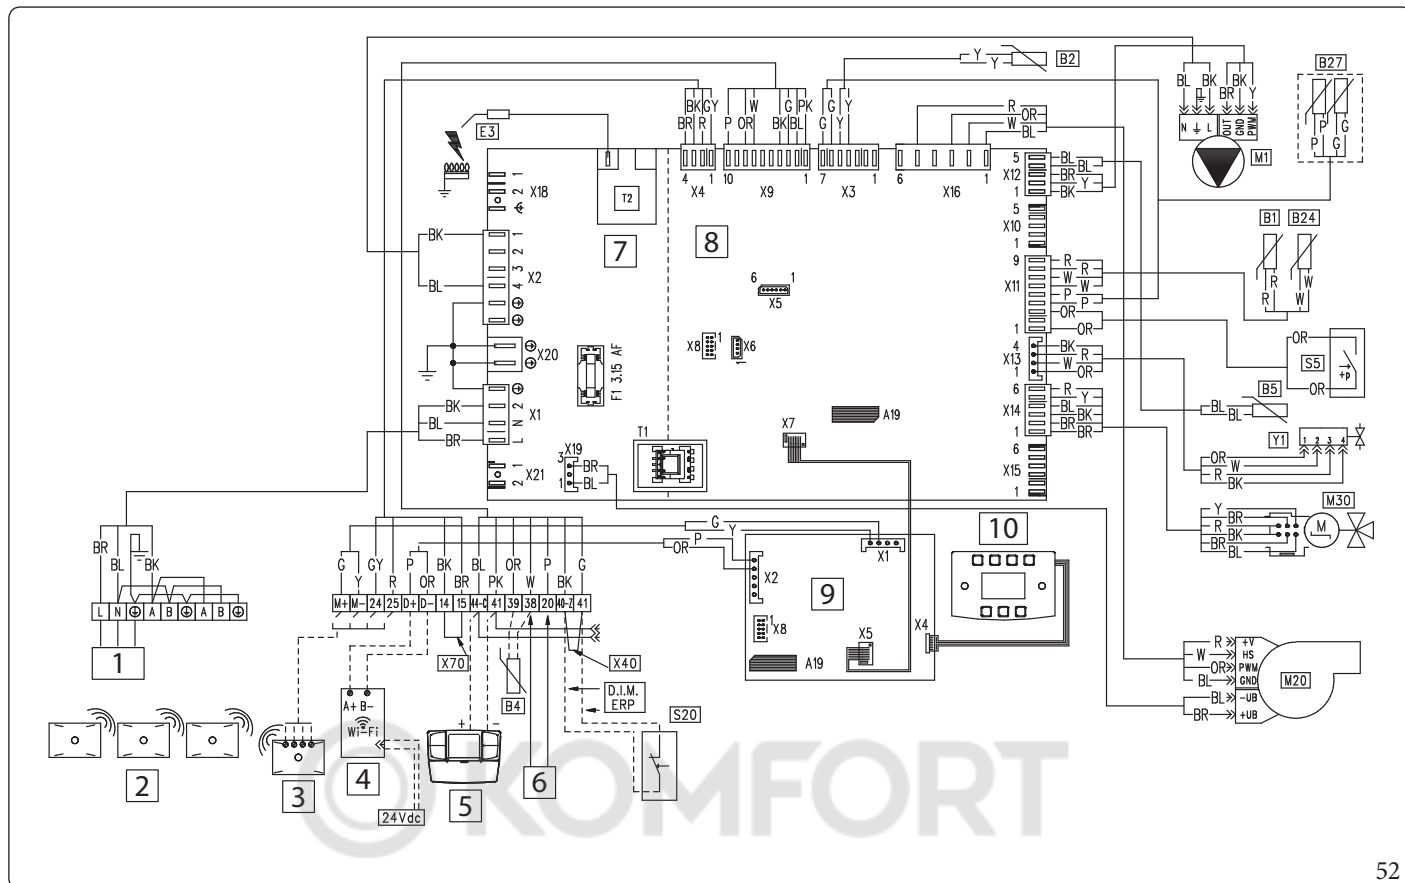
Y
Y
B2
BL BK
BR BK Y
N ⏚ L
OUT GND PWM
M1
B27
P G
P G
E3
BK GY
BR R
W G PK
P OR BK BL
G Y
G Y
R
OR
W
BL
4 1
X4
10 1
X9
7 1
X3
6 1
X16
T2
1
2
X18
5
X12
1
BL
BR
BK
BL
Y
5
X10
1
B1 B24
R
R W
W
7
8
BK
BL
1
2
3
4
X2
9
X11
1
R
W
W
P
P
OR
OR
R
W
6 1
X5
X8 1
X6
X20
F1 3.15 AF
4
X13
1
BK
W
R
OR
OR
OR
S5
+p
BK
BL
BR
2
N
L
X1
6
X14
1
R
BL
BR
BR
Y
BK
BR
B5
BL
BL
X7
A19
X19
3
1
BR
BL
1
2
X21
T1
6
X15
1
Y1
1 2 3 4
OR
R
W
BK
10
G
Y
P
OR
X1
X2
9
1
X8
A19
X5
X4
Y
R
BK
BR
BR
BR
BK
M
M30
BR
BL
BK
L N ⊕ A B ⊕ A B ⊕
1
G Y GY R P OR BK BR BL PK OR W P BK G
M+ M- 24 25 D+ D- 14 15 44-C 41 39 38 20 40-Z 41
X70
X40
B4
D.I.M.
ERP
S20
R
W
OR
BL
BL
BR
+V
HS
PWM
GND
-UB
+UB
M20
A+ B-
Wi-Fi
2
3
4
24Vdc
+ -
5
6
KOMFORT
52